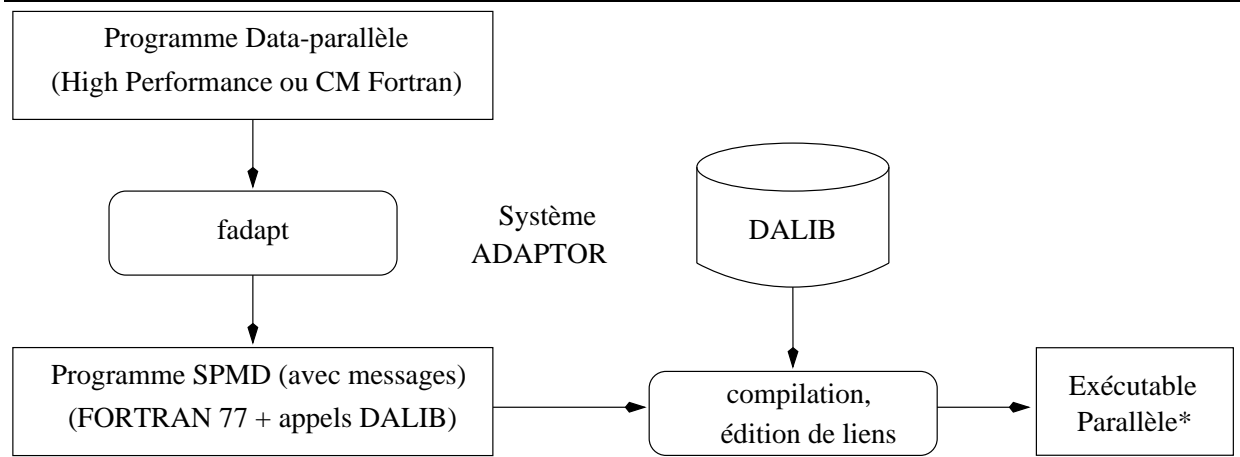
Programme Data-parallèle
(High Performance ou CM Fortran)

fadapt

Système
ADAPTOR

DALIB

Programme SPMD (avec messages)
(FORTRAN 77 + appels DALIB)

compilation,
édition de liens

Exécutable
Parallèle*